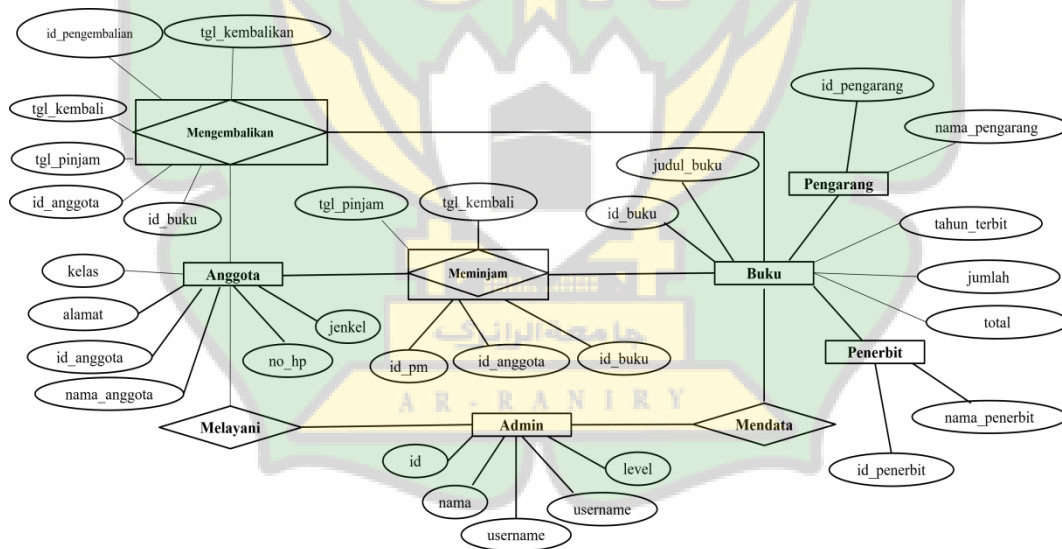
id_pengembalian
tgl_kembalikan
tgl_kembali
Mengembalikan
tgl_pinjam
id_anggota
id_buku
id_pengarang
nama_pengarang
judul_buku
Pengarang
tgl_pinjam
tgl_kembali
id_buku
tahun_terbit
kelas
Anggota
Meminjam
Buku
jumlah
alamat
jenkel
total
id_anggota
no_hp
id_pm
id_anggota
id_buku
Penerbit
nama_anggota
جامعة الرانيري
AR-RANIRY
nama_penerbit
Melayani
Admin
Mendata
id
level
id_penerbit
nama
username
username